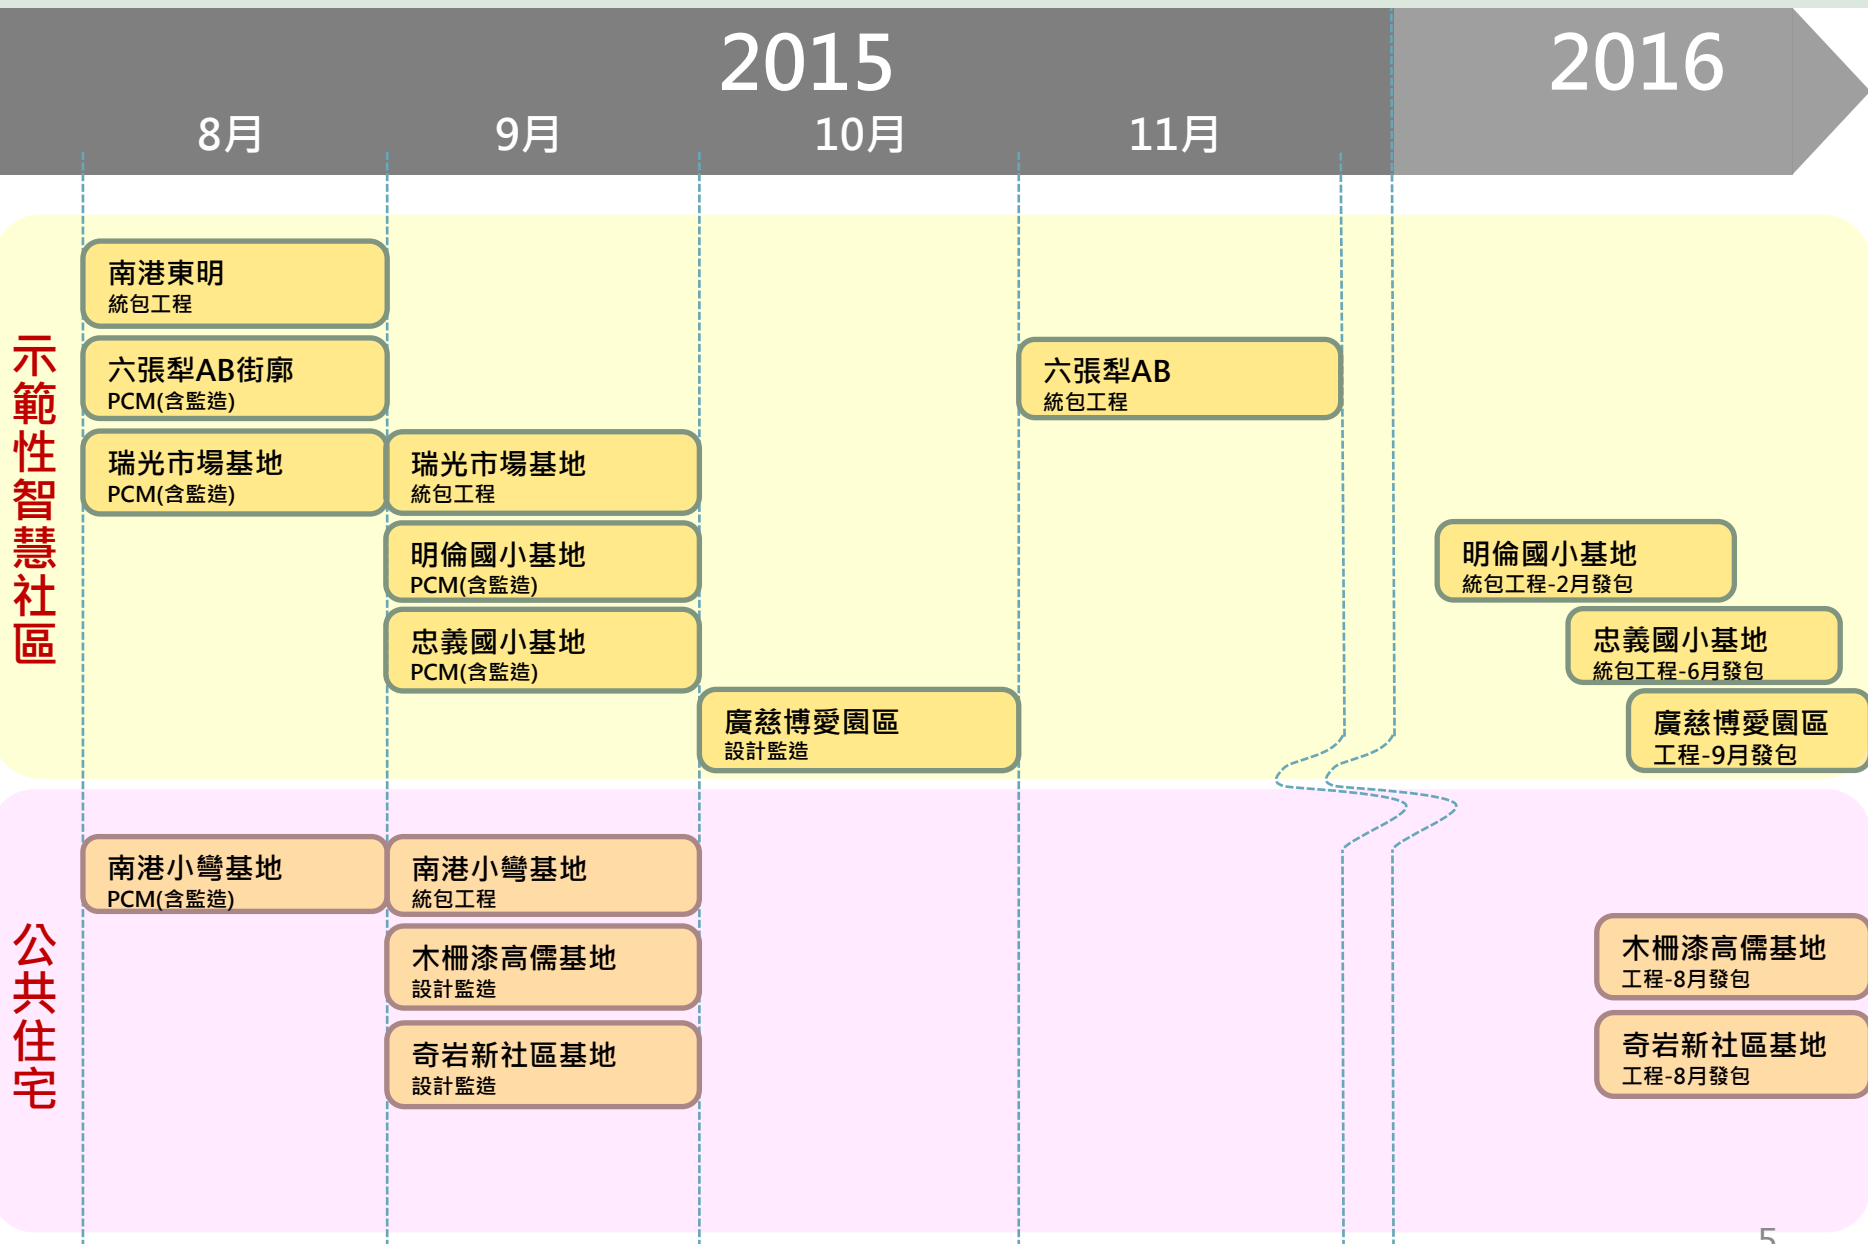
2015

2016

8月

9月

10月

11月

示範性智慧社區

南港東明
統包工程

六張犁AB街廓
PCM(含監造)

瑞光市場基地
PCM(含監造)

瑞光市場基地
統包工程

明倫國小基地
PCM(含監造)

忠義國小基地
PCM(含監造)

廣慈博愛園區
設計監造

六張犁AB
統包工程

明倫國小基地
統包工程-2月發包

忠義國小基地
統包工程-6月發包

廣慈博愛園區
工程-9月發包

公共住宅

南港小彎基地
PCM(含監造)

南港小彎基地
統包工程

木柵漆高儒基地
設計監造

奇岩新社區基地
設計監造

木柵漆高儒基地
工程-8月發包

奇岩新社區基地
工程-8月發包

5